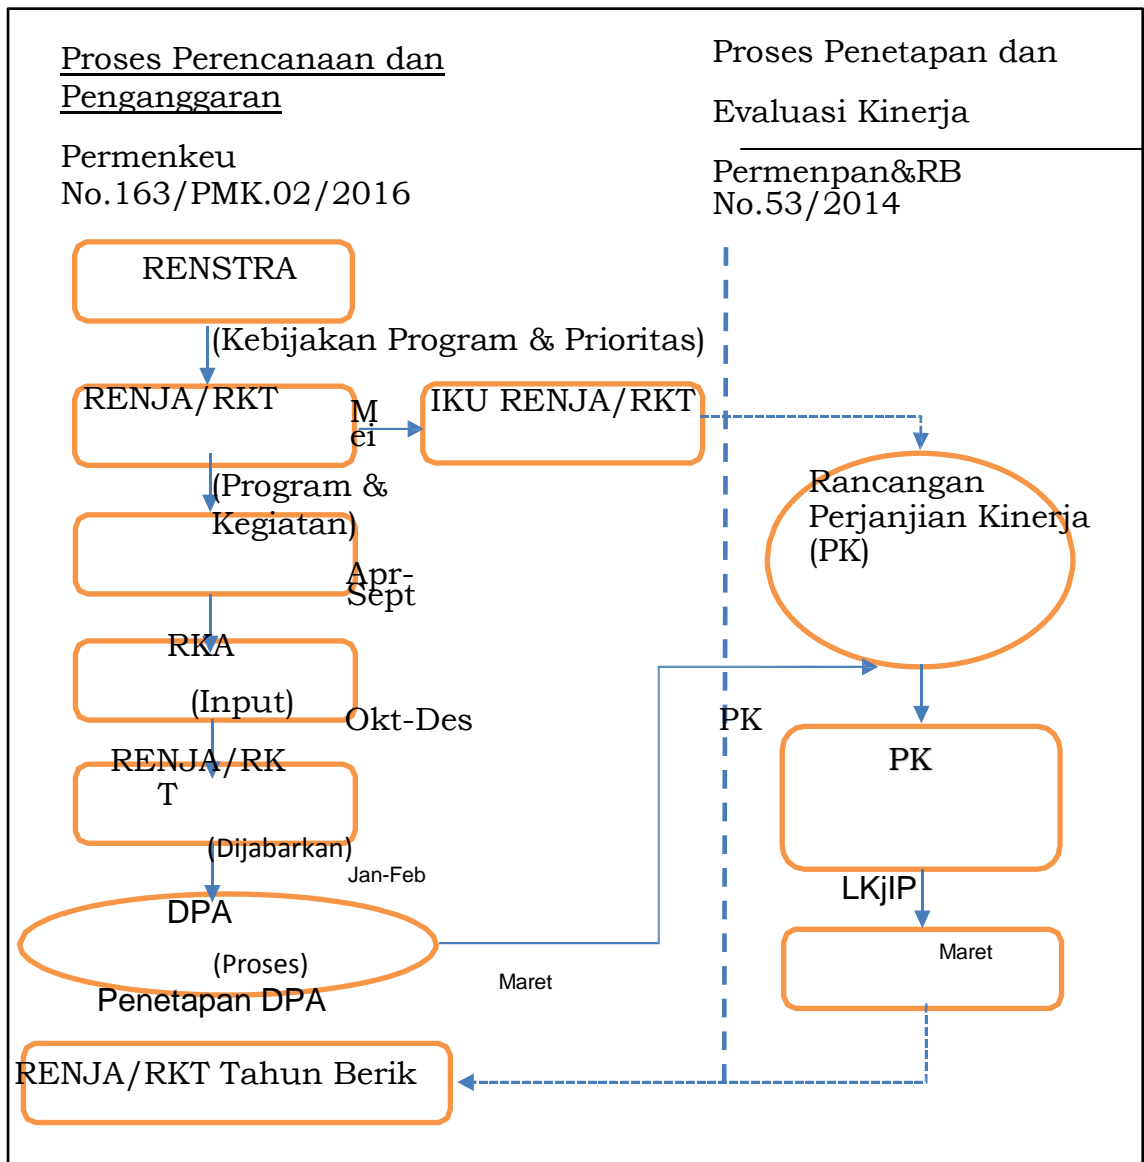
Proses Perencanaan dan Penganggaran

Permenkeu No.163/PMK.02/2016

Proses Penetapan dan

Evaluasi Kinerja

Permenpan&RB No.53/2014

RENSTRA

(Kebijakan Program & Prioritas)

RENJA/RKT

Mei

IKU RENJA/RKT

Rancangan Perjanjian Kinerja (PK)

(Program & Kegiatan)

Apr-Sept

RKA

(Input)

Okt-Des

PK

PK

RENJA/RKT

(Dijabarkan)

Jan-Feb

LKjIP

DPA

(Proses)

Penetapan DPA

Maret

Maret

RENJA/RKT Tahun Berik